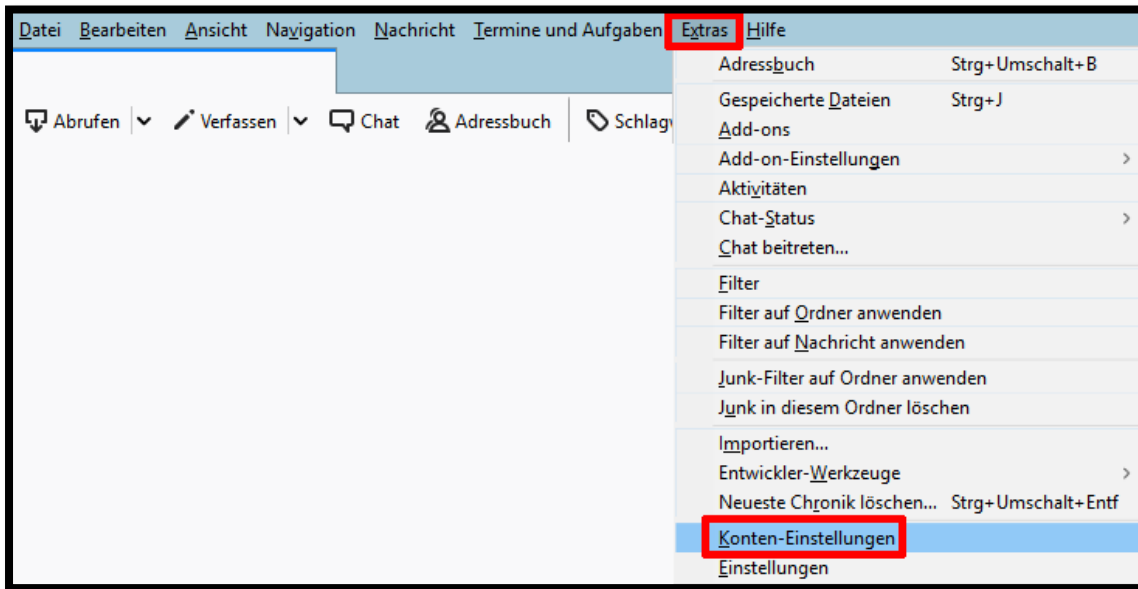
Datei Bearbeiten Ansicht Navigation Nachricht Termine und Aufgaben Extras Hilfe

Abrufen Verfassen Chat Adressbuch Schlagw

Adressbuch Strg+Umschalt+B
Gespeicherte Dateien Strg+J
Add-ons
Add-on-Einstellungen
Aktivitäten
Chat-Status
Chat beitreten...
Filter
Filter auf Ordner anwenden
Filter auf Nachricht anwenden
Junk-Filter auf Ordner anwenden
Junk in diesem Ordner löschen
Importieren...
Entwickler-Werkzeuge
Neueste Chronik löschen... Strg+Umschalt+Entf
Konten-Einstellungen
Einstellungen